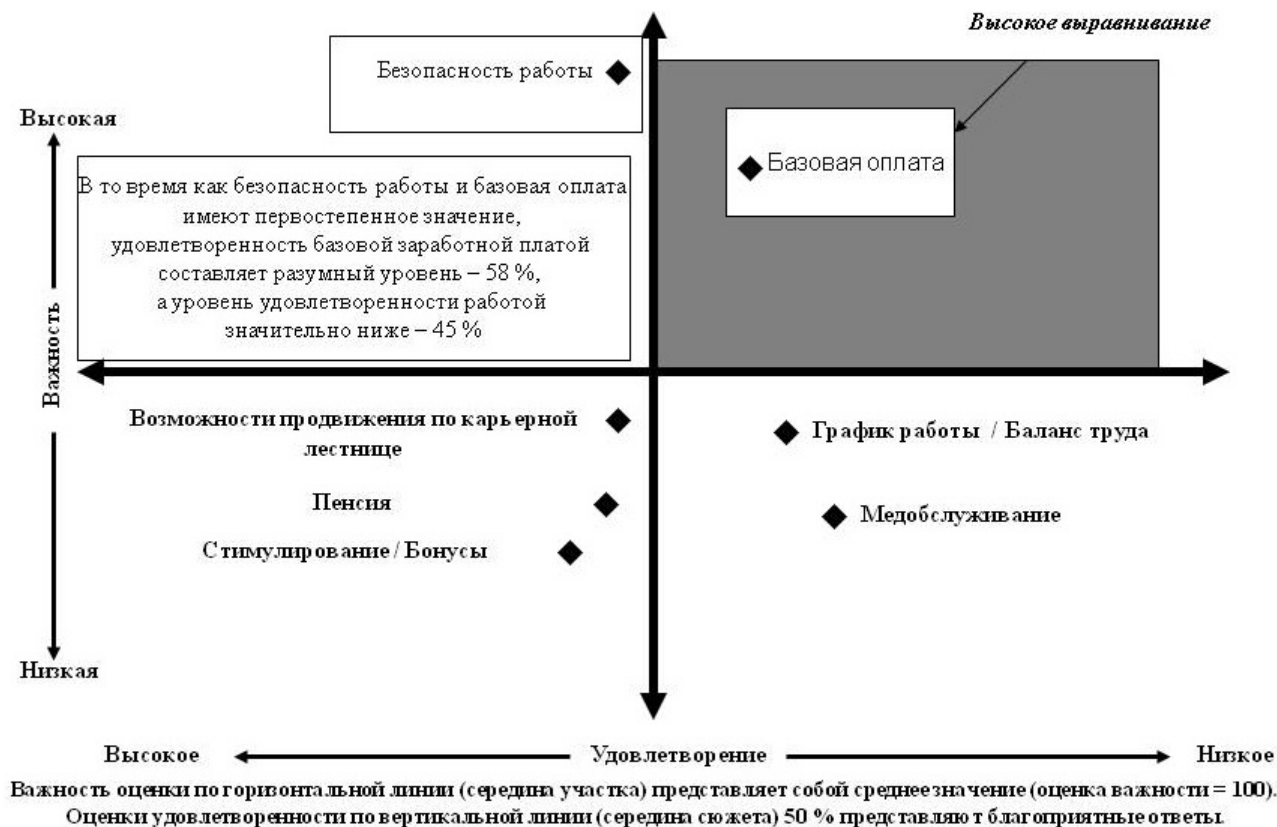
Высокое выравнивание

Безопасность работы

Базовая оплата

Высокая

В то время как безопасность работы и базовая оплата имеют первостепенное значение, удовлетворенность базовой заработной платой составляет разумный уровень – 58 %, а уровень удовлетворенности работой значительно ниже – 45 %

Важность

Возможности продвижения по карьерной лестнице

График работы / Баланс труда

Пенсия

Медобслуживание

Стимулирование / Бонусы

Низкая

Высокое

Удовлетворение

Низкое

Важность оценки по горизонтальной линии (середина участка) представляет собой среднее значение (оценка важности = 100). Оценки удовлетворенности по вертикальной линии (середина сюжета) 50 % представляют благоприятные ответы.